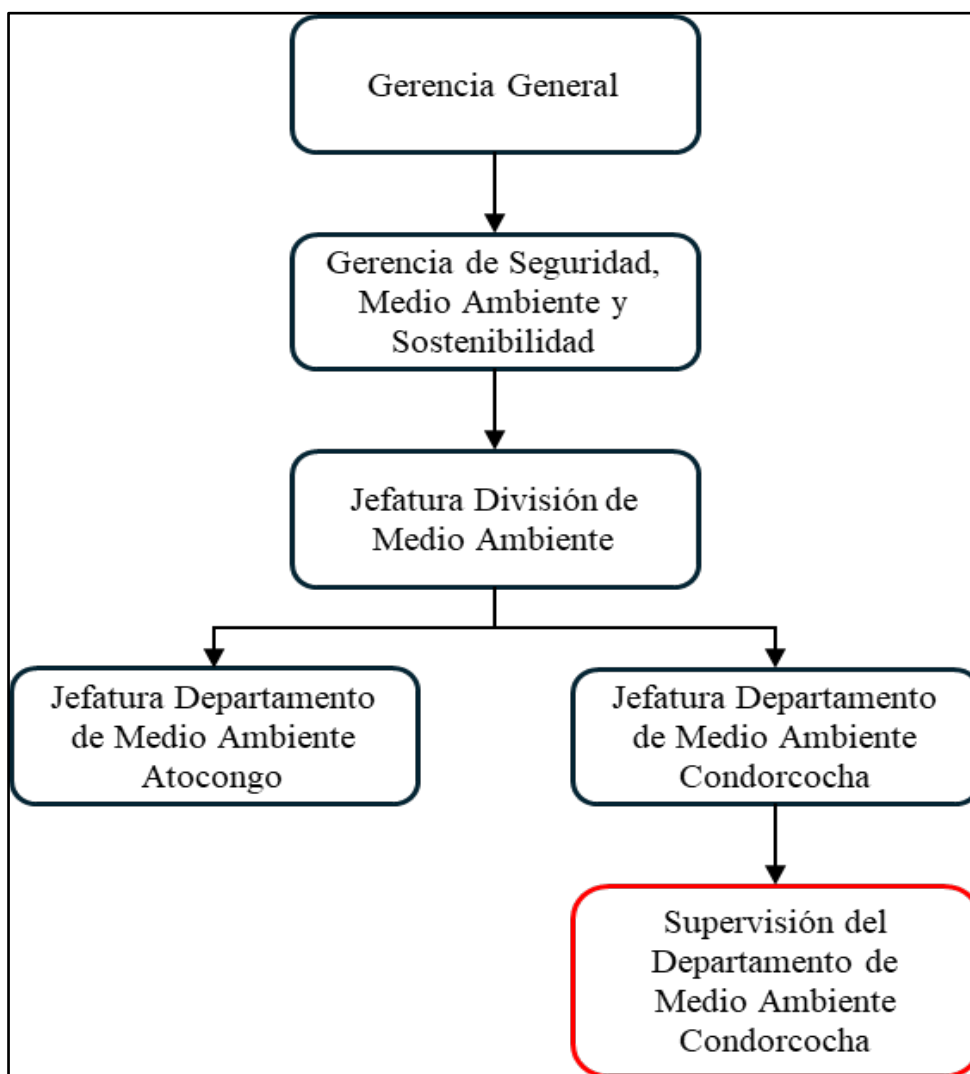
Gerencia General

Gerencia de Seguridad, Medio Ambiente y Sostenibilidad

Jefatura División de Medio Ambiente

Jefatura Departamento de Medio Ambiente Atocongo

Jefatura Departamento de Medio Ambiente Condorcocha

Supervisión del Departamento de Medio Ambiente Condorcocha